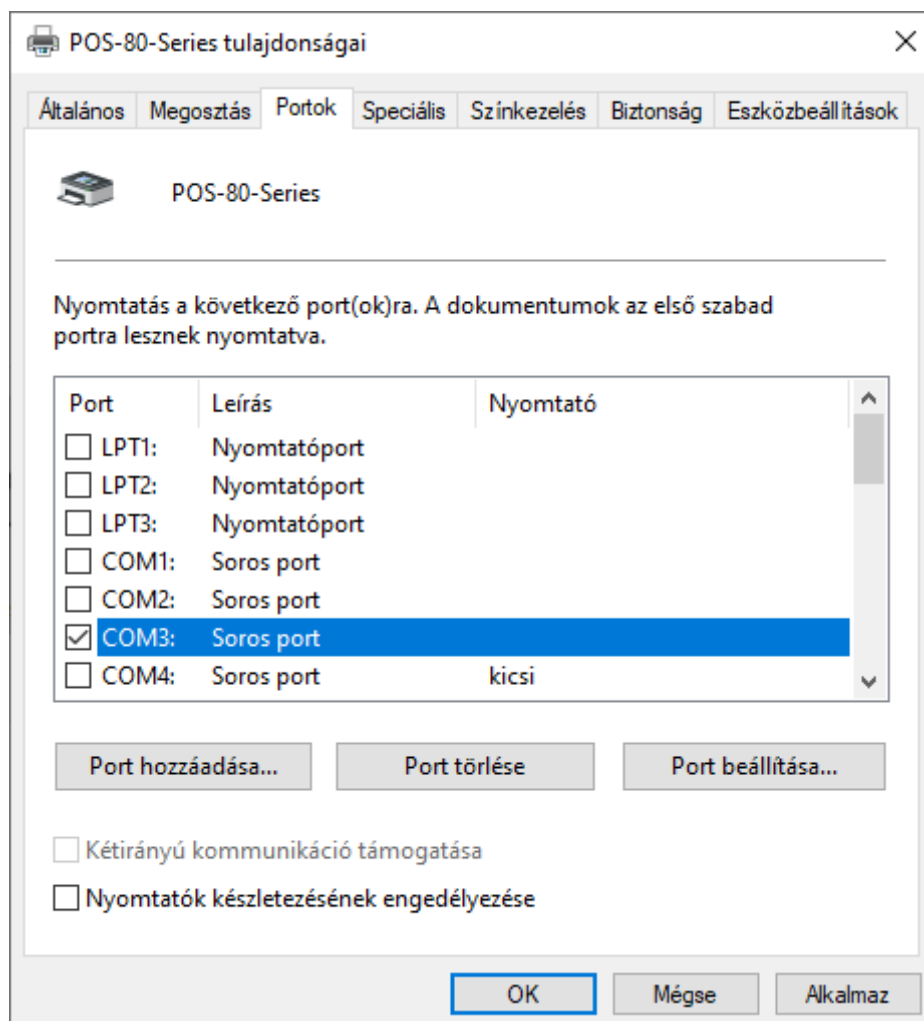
POS-80-Series tulajdonságai

Általános | Megosztás | Portok | Speciális | Színkezelés | Biztonság | Eszközbeállítások

POS-80-Series

Nyomtatás a következő port(ok)ra. A dokumentumok az első szabad portra lesznek nyomtatva.

| Port | Leírás | Nyomtató |
|---|---|---|
| LPT1: | Nyomtatóport | |
| LPT2: | Nyomtatóport | |
| LPT3: | Nyomtatóport | |
| COM1: | Soros port | |
| COM2: | Soros port | |
| COM3: | Soros port | |
| COM4: | Soros port | kicsi |

Port hozzáadása... | Port törlése | Port beállítása...

Kétirányú kommunikáció támogatása

Nyomtatók készletezésének engedélyezése

OK | Mégse | Alkalmaz